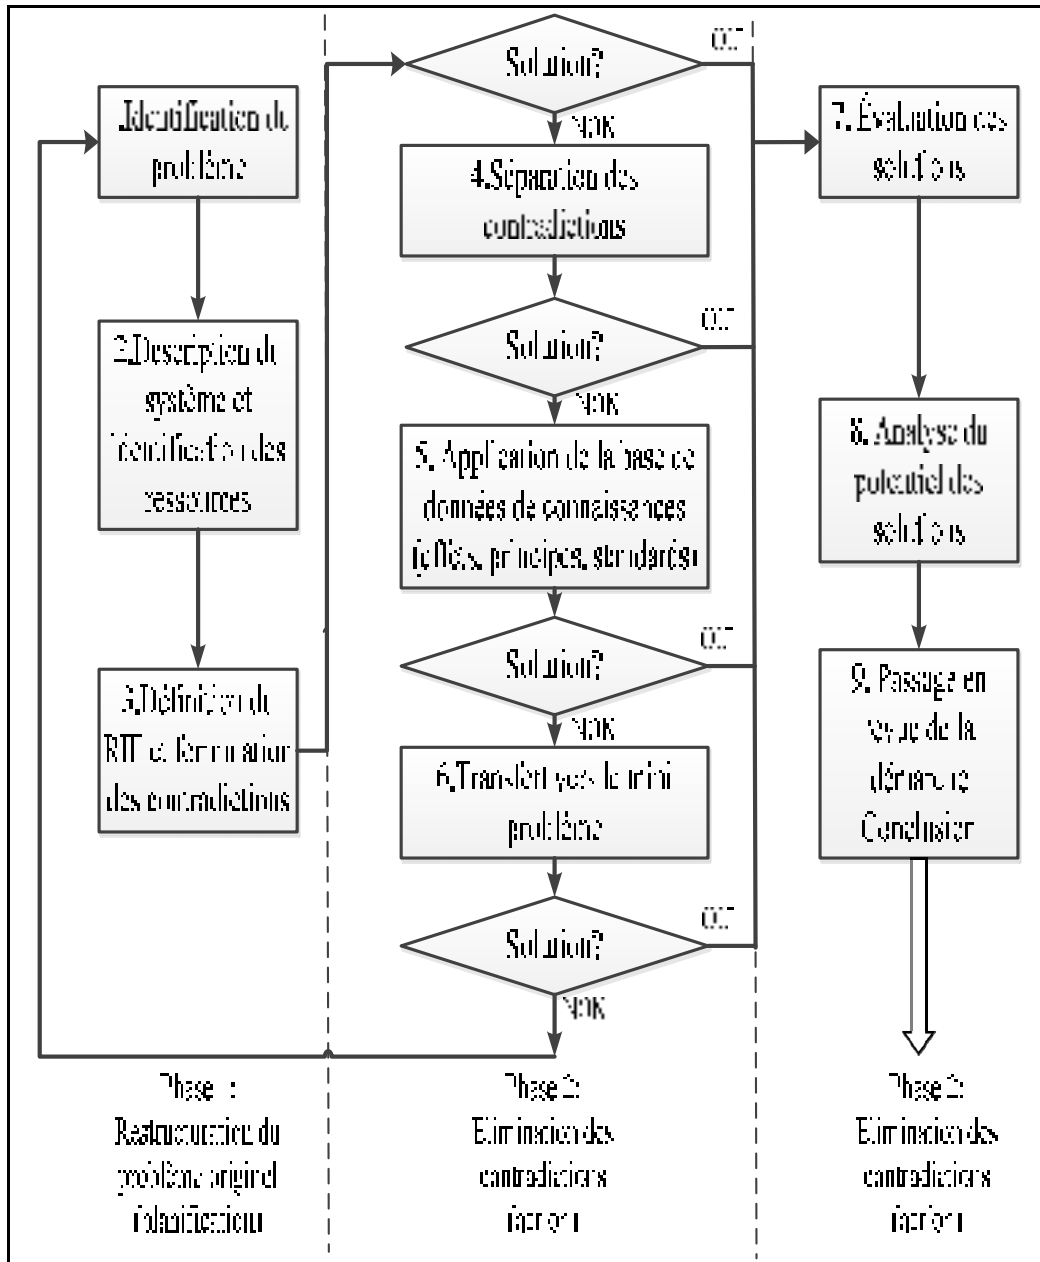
1.Identification du problème

2.Description du système et identification des ressources

3.Définition du RIT et formulation des contradictions

Solution?

OUI

NON

4.Séparation des contradictions

Solution?

OUI

NON

5. Application de la base de données de connaissances (effets, principes, standards)

Solution?

OUI

NON

6.Transfert vers le mini problème

Solution?

OUI

NON

7. Évaluation des solutions

8. Analyse du potentiel des solutions

9. Passage en revue de la démarche Conclusion

Phase 1: Restructuration du problème original (clarification)

Phase 2: Élimination des contradictions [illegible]

Phase 2: Élimination des contradictions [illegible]